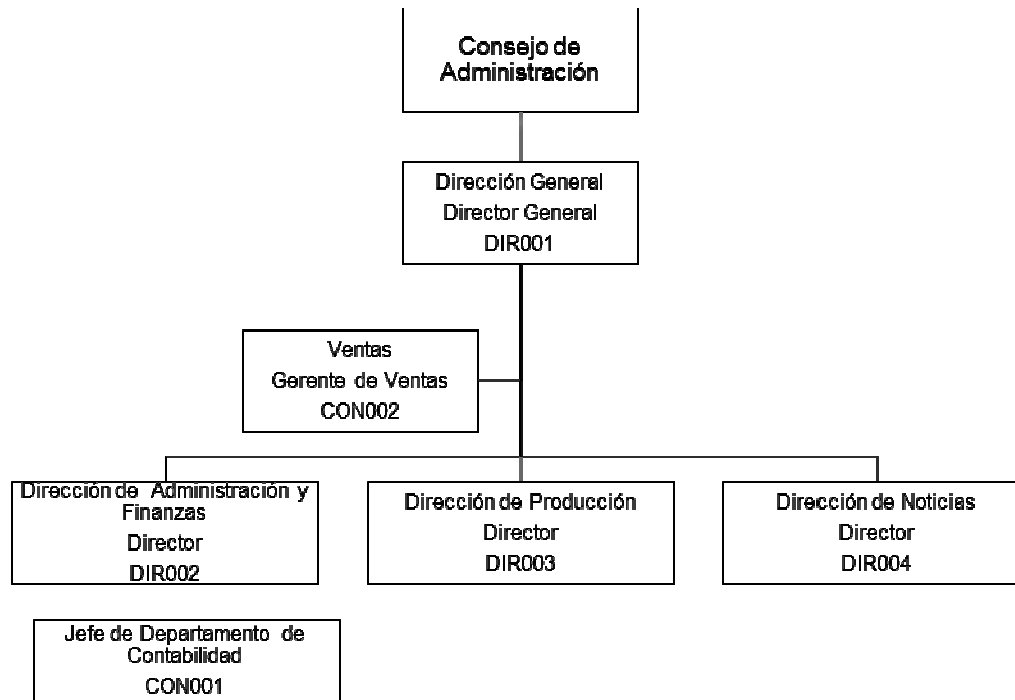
Consejo de Administración

Dirección General
Director General
DIR001

Ventas
Gerente de Ventas
CON002

Dirección de Administración y Finanzas
Director
DIR002

Dirección de Producción
Director
DIR003

Dirección de Noticias
Director
DIR004

Jefe de Departamento de Contabilidad
CON001